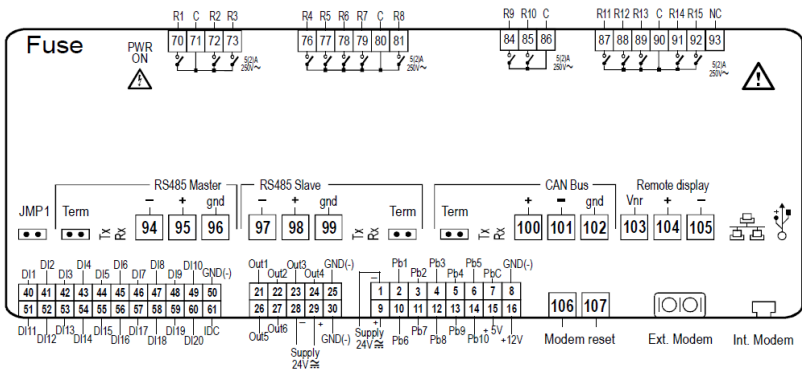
Fuse

PWR ON

R1 C R2 R3
70 71 72 73
5(2)A 250V~

R4 R5 R6 R7 C R8
76 77 78 79 80 81
5(2)A 250V~

R9 R10 C
84 85 86
5(2)A 250V~

R11 R12 R13 C R14 R15 NC
87 88 89 90 91 92 93
5(2)A 250V~

RS485 Master
– + gnd
94 95 96

RS485 Slave
– + gnd
97 98 99

CAN Bus
+ – gnd
100 101 102

Remote display
Vnr + –
103 104 105

JMP1
Term Tx Rx
Tx Rx Term
Term Tx Rx

DI2 DI4 DI6 DI8 DI10
DI1 DI3 DI5 DI7 DI9 GND(-)
40 41 42 43 44 45 46 47 48 49 50
51 52 53 54 55 56 57 58 59 60 61
DI11 DI13 DI15 DI17 DI19 IDC
DI12 DI14 DI16 DI18 DI20

Out1 Out3 GND(-)
Out2 Out4
21 22 23 24 25
26 27 28 29 30
Out5 Out6
– +
Supply 24V ≅
GND(-)

Supply 24V ≅
– +
Pb1 Pb3 Pb5 GND(-)
Pb2 Pb4 PbC
1 2 3 4 5 6 7 8
9 10 11 12 13 14 15 16
Pb6 Pb7 Pb8 Pb9 Pb10 + 5V +12V

106 107
Modem reset

Ext. Modem

Int. Modem